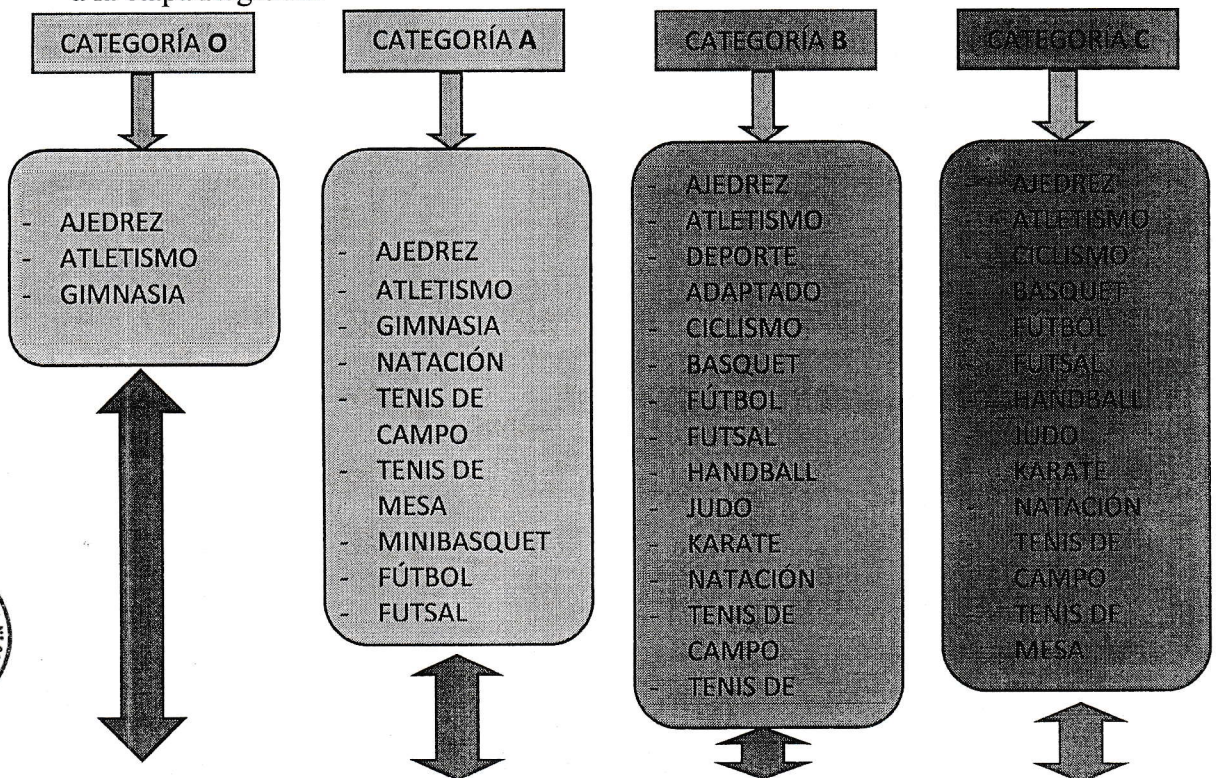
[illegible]

CATEGORÍA O

- AJEDREZ
- ATLETISMO
- GIMNASIA

CATEGORÍA A

- AJEDREZ
- ATLETISMO
- GIMNASIA
- NATACIÓN
- TENIS DE CAMPO
- TENIS DE MESA
- MINIBASQUET
- FÚTBOL
- FUTSAL

CATEGORÍA B

- AJEDREZ
- ATLETISMO
- DEPORTE ADAPTADO
- CICLISMO
- BASQUET
- FÚTBOL
- FUTSAL
- HANDBALL
- JUDO
- KARATE
- NATACIÓN
- TENIS DE CAMPO
- TENIS DE

CATEGORÍA C

- AJEDREZ
- ATLETISMO
- CICLISMO
- BASQUET
- FÚTBOL
- FUTSAL
- HANDBALL
- JUDO
- KARATE
- NATACIÓN
- TENIS DE CAMPO
- TENIS DE MESA